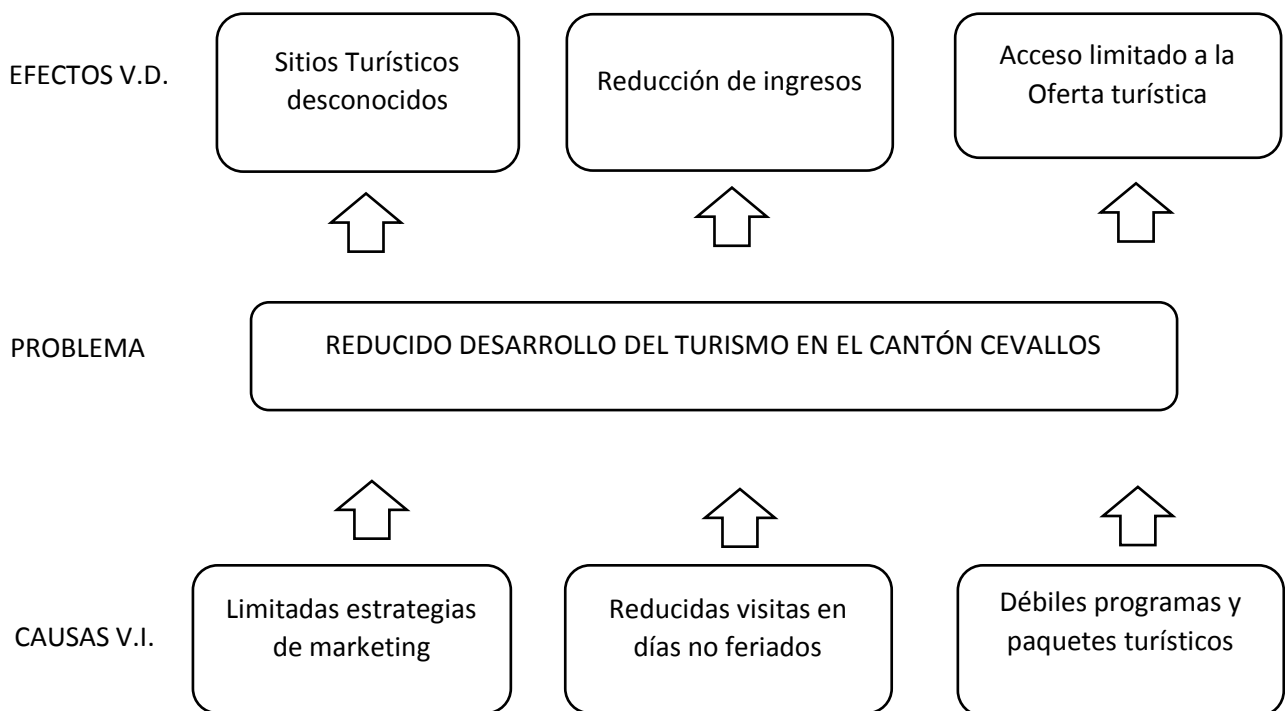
EFECTOS V.D.

Sitios Turísticos desconocidos

Reducción de ingresos

Acceso limitado a la Oferta turística

PROBLEMA

REDUCIDO DESARROLLO DEL TURISMO EN EL CANTÓN CEVALLOS

CAUSAS V.I.

Limitadas estrategias de marketing

Reducidas visitas en días no feriados

Débiles programas y paquetes turísticos